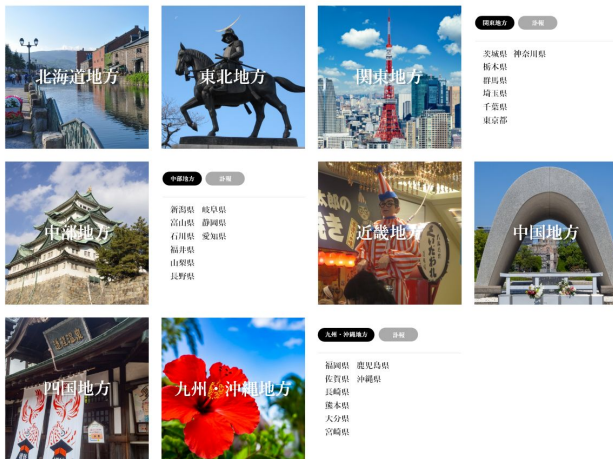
北海道地方

東北地方

関東地方

関東地方 詳報

茨城県 神奈川県
栃木県
群馬県
埼玉県
千葉県
東京都

中部地方

中部地方 詳報

新潟県 岐阜県
富山県 静岡県
石川県 愛知県
福井県
山梨県
長野県

近畿地方

中国地方

四国地方

九州・沖縄地方

九州・沖縄地方 詳報

福岡県 鹿児島県
佐賀県 沖縄県
長崎県
熊本県
大分県
宮崎県